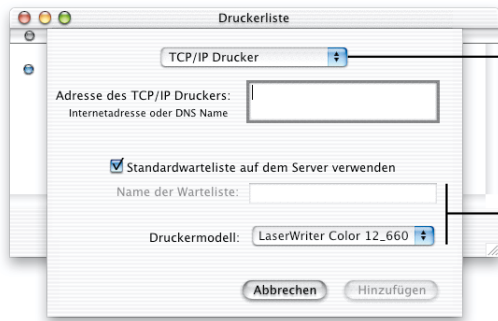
Druckerliste

TCP/IP Drucker

Adresse des TCP/IP Druckers:
Internetadresse oder DNS Name

Standardwarteliste auf dem Server verwenden

Name der Warteliste:

Druckermodell: LaserWriter Color 12_660

Abbrechen Hinzufügen